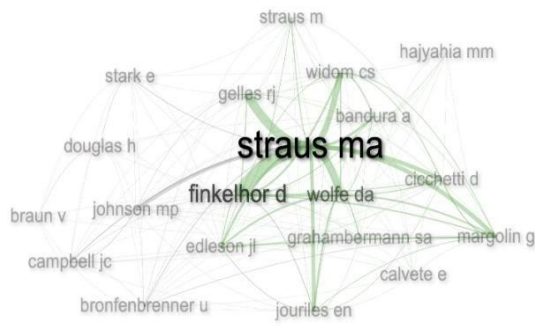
straus m
hajyahia mm
stark e
widom cs
gelles rj
bandura a
douglas h
straus ma
cicchetti d
finkelhor d
wolfe da
braun v
johnson mp
edleson jl
grahambermann sa
margolin g
campbell jc
calvete e
bronfenbrenner u
jouriles en